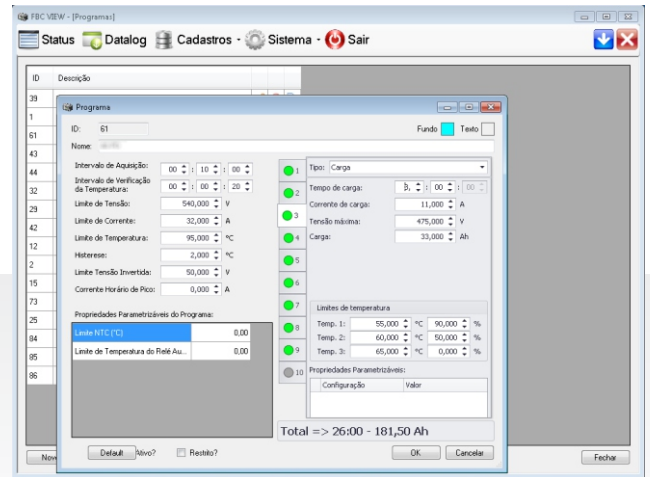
FBC VIEW - [Programas]

Status Datalog Cadastros Sistema Sair

| ID | Descrição |
|---|---|
| 39 | |
| 1 | |
| 61 | |
| 43 | |
| 44 | |
| 32 | |
| 29 | |
| 42 | |
| 12 | |
| 2 | |
| 15 | |
| 73 | |
| 25 | |
| 84 | |
| 85 | |
| 86 | |

Programa

ID: 61
Nome: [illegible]
Fundo Texto

Intervalo de Aquisição: 00 : 10 : 00
Intervalo de Verificação da Temperatura: 00 : 00 : 20
Limite de Tensão: 540,000 V
Limite de Corrente: 32,000 A
Limite de Temperatura: 95,000 ºC
Histerese: 2,000 ºC
Limite Tensão Invertida: 50,000 V
Corrente Horário de Pico: 0,000 A

Propriedades Parametrizáveis do Programa:

| | |
|---|---|
| Limite NTC (°C) | 0,00 |
| Limite de Temperatura do Relé Au... | 0,00 |

1 2 3 4 5 6 7 8 9 10

Tipo: Carga
Tempo de carga: 8 : 00 : 00
Corrente de carga: 11,000 A
Tensão máxima: 475,000 V
Carga: 33,000 Ah

Limites de temperatura
Temp. 1: 55,000 ºC 90,000 %
Temp. 2: 60,000 ºC 50,000 %
Temp. 3: 65,000 ºC 0,000 %

Propriedades Parametrizáveis:

| Configuração | Valor |
|---|---|

Total => 26:00 - 181,50 Ah

Default Ativo? Restrito? OK Cancelar

Novo Fechar